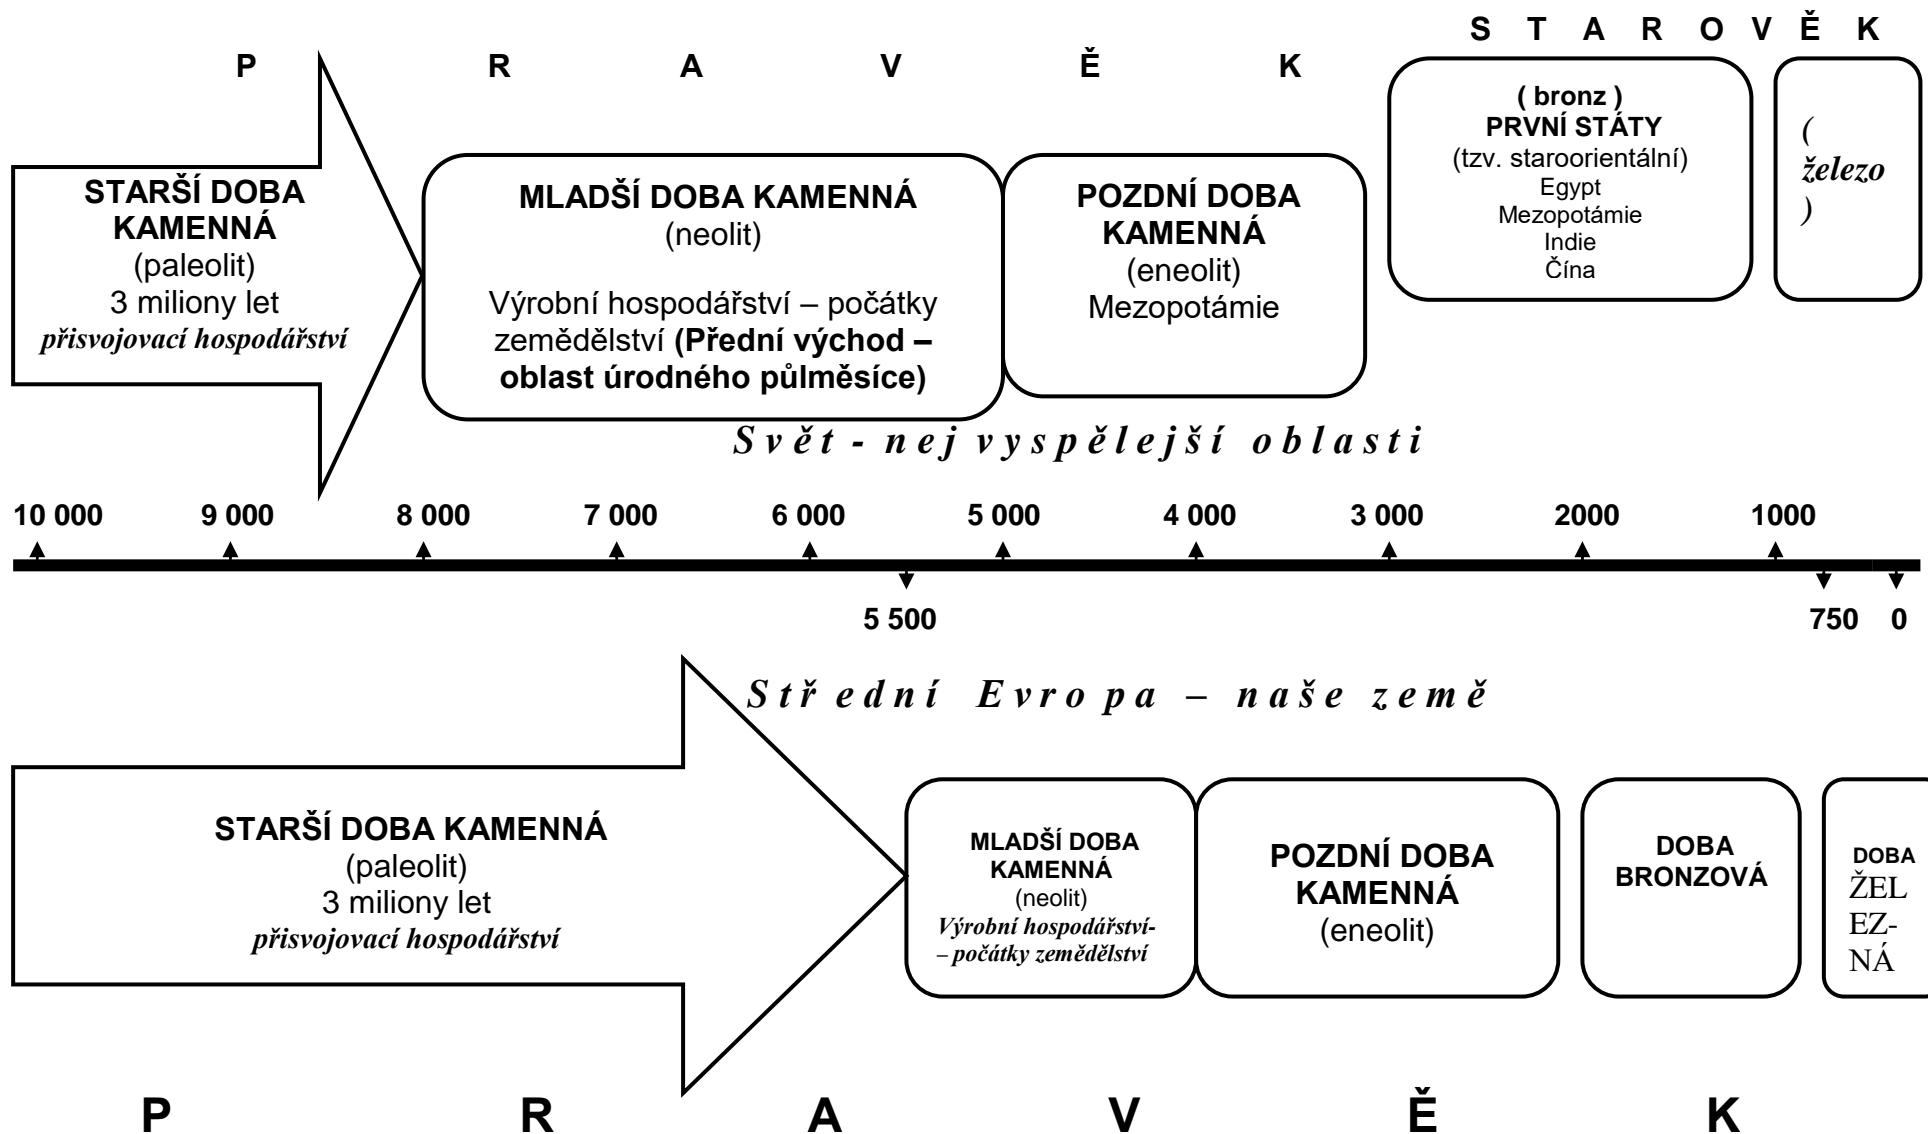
S T A R O V Ě K

P R A V Ě K

STARŠÍ DOBA KAMENNÁ
(paleolit)
3 miliony let
*přisvojovací hospodářství*

MLADŠÍ DOBA KAMENNÁ
(neolit)

Výrobní hospodářství – počátky zemědělství **(Přední východ – oblast úrodného půlměsíce)**

POZDNÍ DOBA KAMENNÁ
(eneolit)
Mezopotámie

( bronz )
PRVNÍ STÁTY
(tzv. staroorientální)
Egypt
Mezopotámie
Indie
Čína

( železo )

*Svět - nej vyspělejší oblasti*

10 000 9 000 8 000 7 000 6 000 5 000 4 000 3 000 2000 1000

5 500 750 0

*Střední Evropa – naše země*

STARŠÍ DOBA KAMENNÁ
(paleolit)
3 miliony let
*přisvojovací hospodářství*

MLADŠÍ DOBA KAMENNÁ
(neolit)
*Výrobní hospodářství- – počátky zemědělství*

POZDNÍ DOBA KAMENNÁ
(eneolit)

DOBA BRONZOVÁ

DOBA ŽELEZ-NÁ

P R A V Ě K